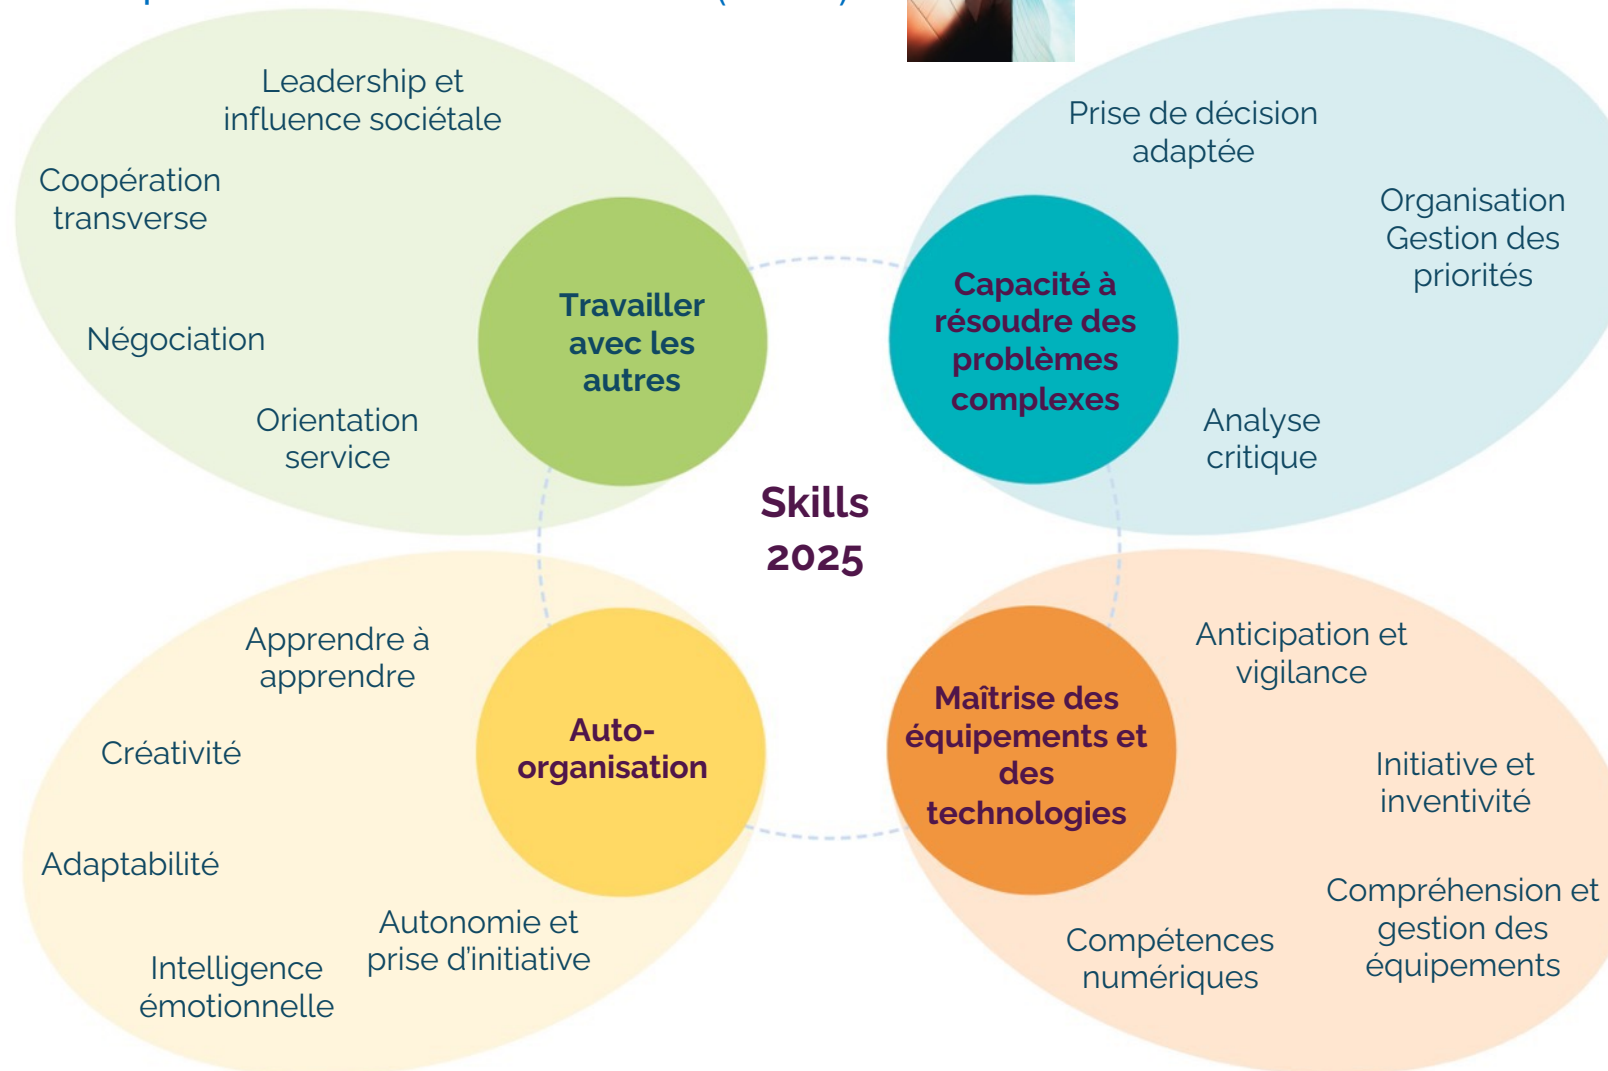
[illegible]

Leadership et influence sociétale

Coopération transverse

Négociation

Orientation service

Travailler avec les autres

Prise de décision adaptée

Organisation Gestion des priorités

Capacité à résoudre des problèmes complexes

Analyse critique

Skills 2025

Apprendre à apprendre

Créativité

Adaptabilité

Intelligence émotionnelle

Autonomie et prise d'initiative

Auto-organisation

Anticipation et vigilance

Initiative et inventivité

Compréhension et gestion des équipements

Compétences numériques

Maîtrise des équipements et des technologies